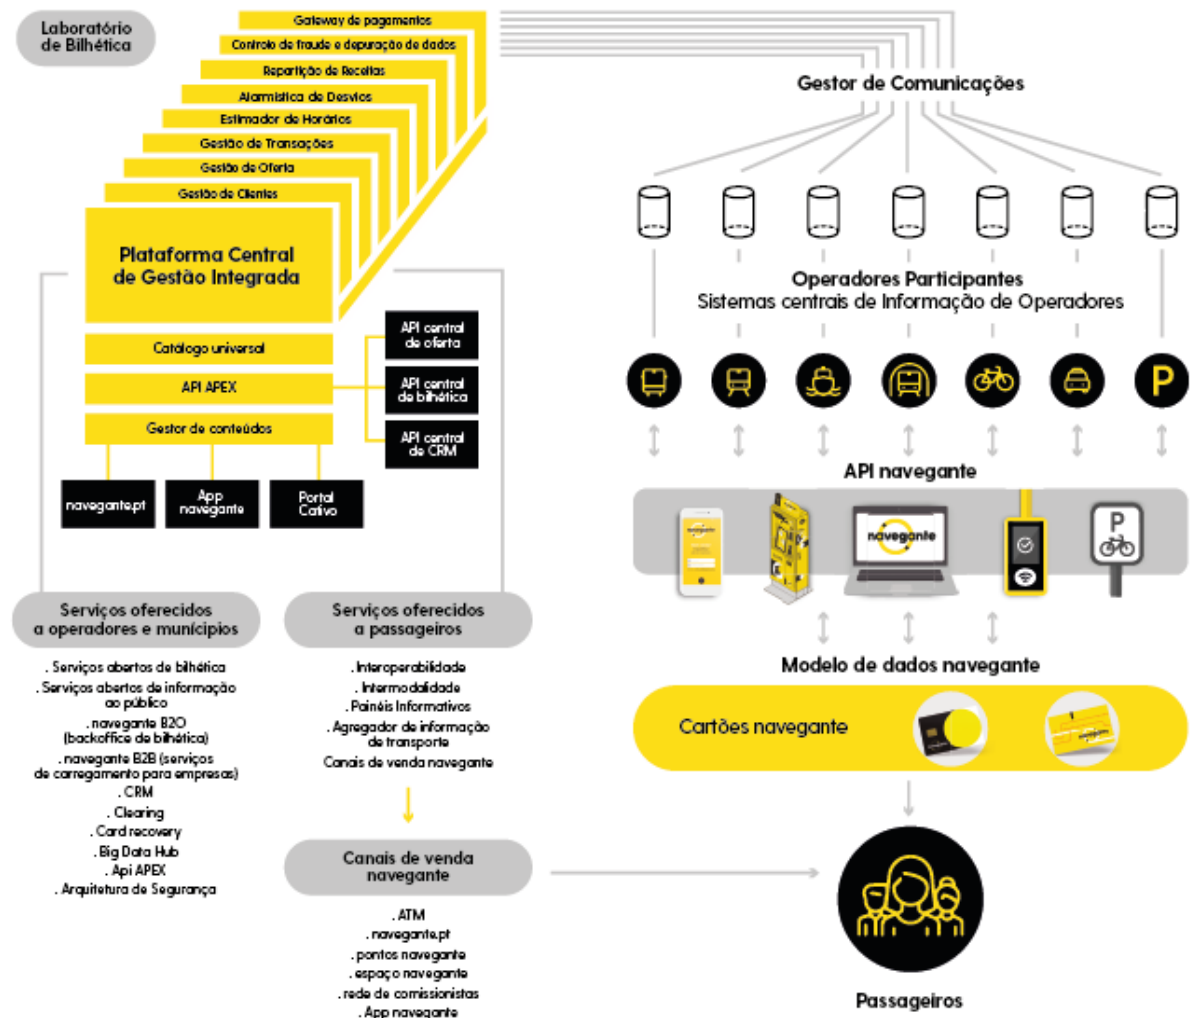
Laboratório de Bilhética

Gateway de pagamentos
Controlo de fraude e depuração de dados
Repartição de Receitas
Alarmística de Desvios
Estimador de Horários
Gestão de Transações
Gestão de Oferta
Gestão de Clientes

Plataforma Central de Gestão Integrada

Catálogo universal
API APEX
Gestor de conteúdos

API central de oferta
API central de bilhética
API central de CRM

navegante.pt
App navegante
Portal Cativo

Gestor de Comunicações

Operadores Participantes
Sistemas centrais de Informação de Operadores

API navegante

navegante

navegante

Modelo de dados navegante

Cartões navegante

Serviços oferecidos a operadores e munícipios

. Serviços abertos de bilhética
. Serviços abertos de informação ao público
. navegante B2O (backoffice de bilhética)
. navegante B2B (serviços de carregamento para empresas)
. CRM
. Clearing
. Card recovery
. Big Data Hub
. Api APEX
. Arquitetura de Segurança

Serviços oferecidos a passageiros

. Interoperabilidade
. Intermodalidade
. Painéis Informativos
. Agregador de informação de transporte
Canais de venda navegante

Canais de venda navegante

. ATM
. navegante.pt
. pontos navegante
. espaço navegante
. rede de comissionistas
. App navegante

Passageiros